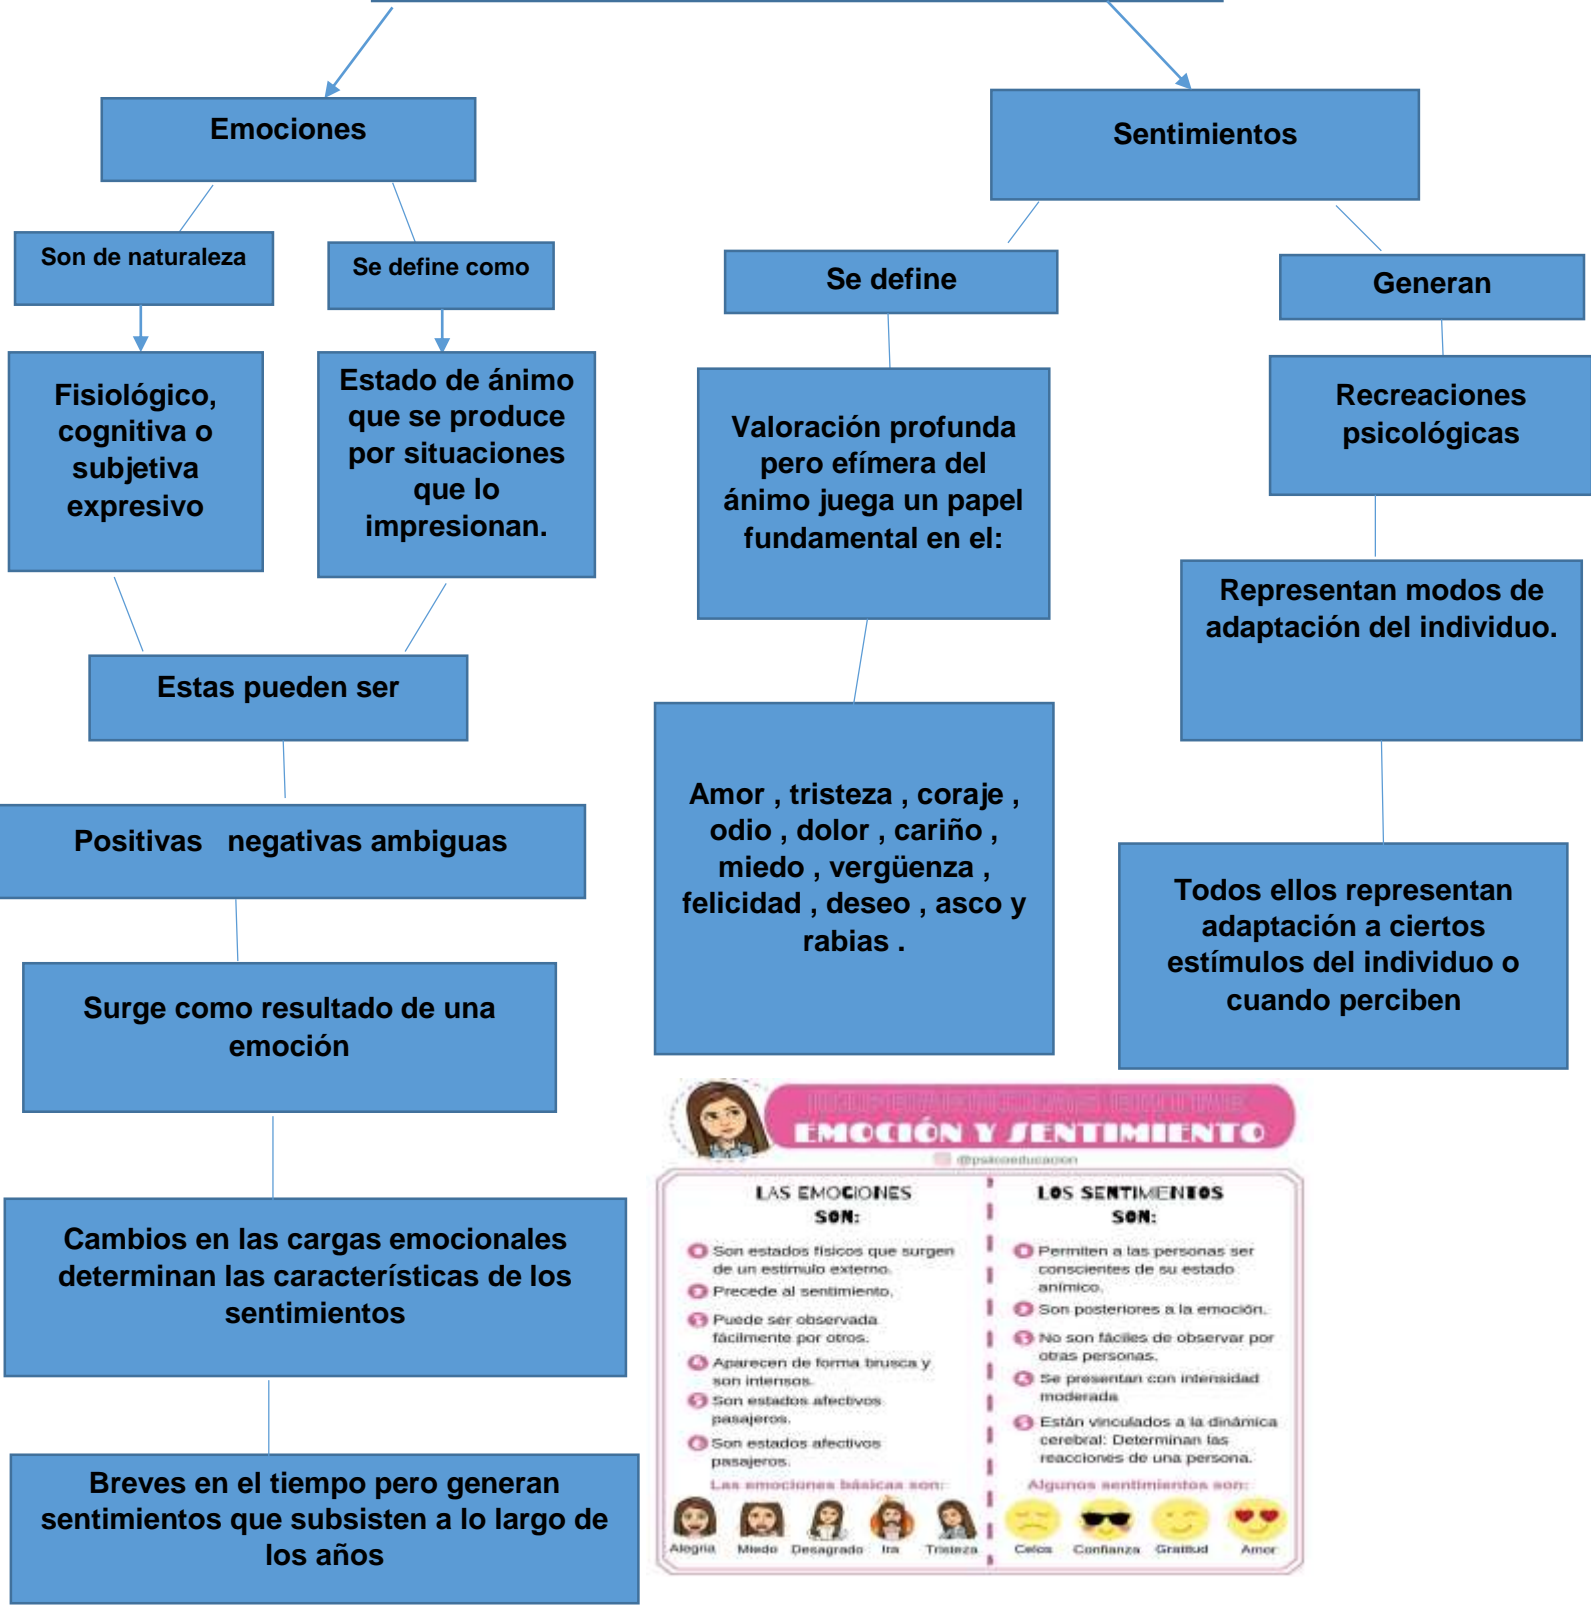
Emociones

Son de naturaleza

Fisiológico, cognitiva o subjetiva expresivo

Se define como

Estado de ánimo que se produce por situaciones que lo impresionan.

Estas pueden ser

Positivas negativas ambiguas

Surge como resultado de una emoción

Cambios en las cargas emocionales determinan las características de los sentimientos

Breves en el tiempo pero generan sentimientos que subsisten a lo largo de los años

Sentimientos

Se define

Valoración profunda pero efímera del ánimo juega un papel fundamental en el:

Amor , tristeza , coraje , odio , dolor , cariño , miedo , vergüenza , felicidad , deseo , asco y rabias .

Generan

Recreaciones psicológicas

Representan modos de adaptación del individuo.

Todos ellos representan adaptación a ciertos estímulos del individuo o cuando perciben

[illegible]
EMOCIÓN Y SENTIMIENTO
@psicoeducacion

LAS EMOCIONES SON:
1 Son estados físicos que surgen de un estímulo externo.
2 Precede al sentimiento.
3 Puede ser observada fácilmente por otros.
4 Aparecen de forma brusca y son intensos.
5 Son estados afectivos pasajeros.
6 Son estados afectivos pasajeros.
Las emociones básicas son:
Alegría Miedo Desagrado Ira Tristeza

LOS SENTIMIENTOS SON:
1 Permiten a las personas ser conscientes de su estado anímico.
2 Son posteriores a la emoción.
3 No son fáciles de observar por otras personas.
4 Se presentan con intensidad moderada
5 Están vinculados a la dinámica cerebral: Determinan las reacciones de una persona.
Algunos sentimientos son:
Celos Confianza Gratitud Amor